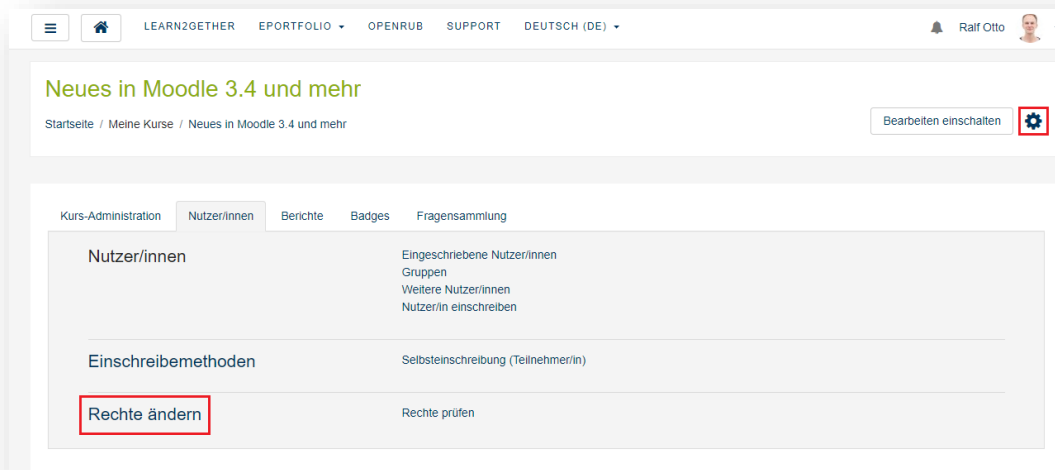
LEARN2GETHER EPORTFOLIO OPENRUB SUPPORT DEUTSCH (DE)

Ralf Otto

Neues in Moodle 3.4 und mehr

Startseite / Meine Kurse / Neues in Moodle 3.4 und mehr

Bearbeiten einschalten

Kurs-Administration | Nutzer/innen | Berichte | Badges | Fragensammlung

Nutzer/innen

Eingeschriebene Nutzer/innen
Gruppen
Weitere Nutzer/innen
Nutzer/in einschreiben

Einschreibemethoden

Selbsteinschreibung (Teilnehmer/in)

Rechte ändern

Rechte prüfen